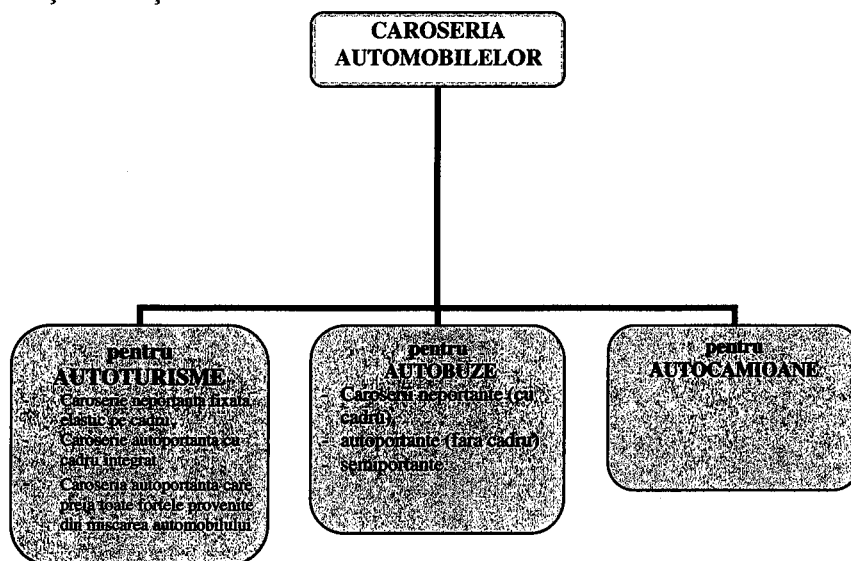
CAROSERIA AUTOMOBILELOR

pentru AUTOTURISME
- Caroserie neportanta fixata elastic pe cadru
- Caroserie autoportanta cu cadru integral
- Caroseria autoportanta care preia toate fortele provenite din miscarea automobilului

pentru AUTOBUZE
- Caroserii neportante (cu cadru)
- autoportante (fara cadru)
- semiportante

pentru AUTOCAMIOANE